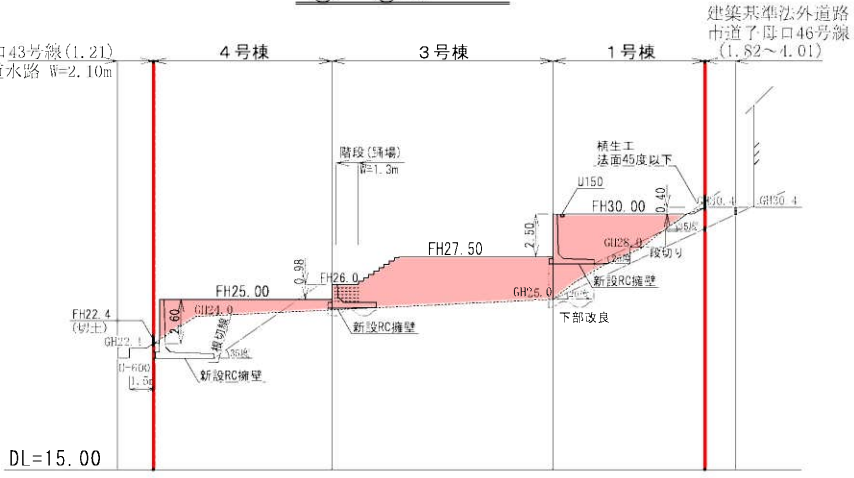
建築基準法外道路
市道了母口46号線
(1.82～4.01)

口43号線(1.21)
道水路 W=2.10m

4号棟

3号棟

1号棟

階段(踊場)
W=1.3m

植生工
法面45度以下

U150

FH30.00

0.40

GH30.4

GH30.4

1:5段

2.50

GH28.0

(盛土)

段切り

FH27.50

新設RC擁壁

GH25.0

下部改良

FH26.0

0.98

FH25.00

GH24.0

2.60

新設RC擁壁

FH22.4
(切土)

GH22.1

段切り線

35度

U-600

1.5m

新設RC擁壁

DL=15.00